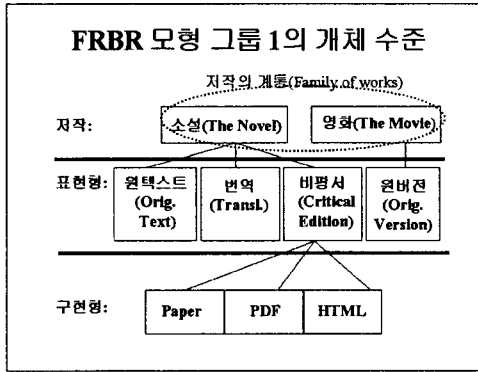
FRBR 모형 그룹 1의 개체 수준

저작의 계통(Family of works)

저작: 소설(The Novel) 영화(The Movie)

표현형: 원텍스트 (Orig. Text) 번역 (Transl.) 비평서 (Critical Edition) 원버전 (Orig. Version)

구현형: Paper PDF HTML